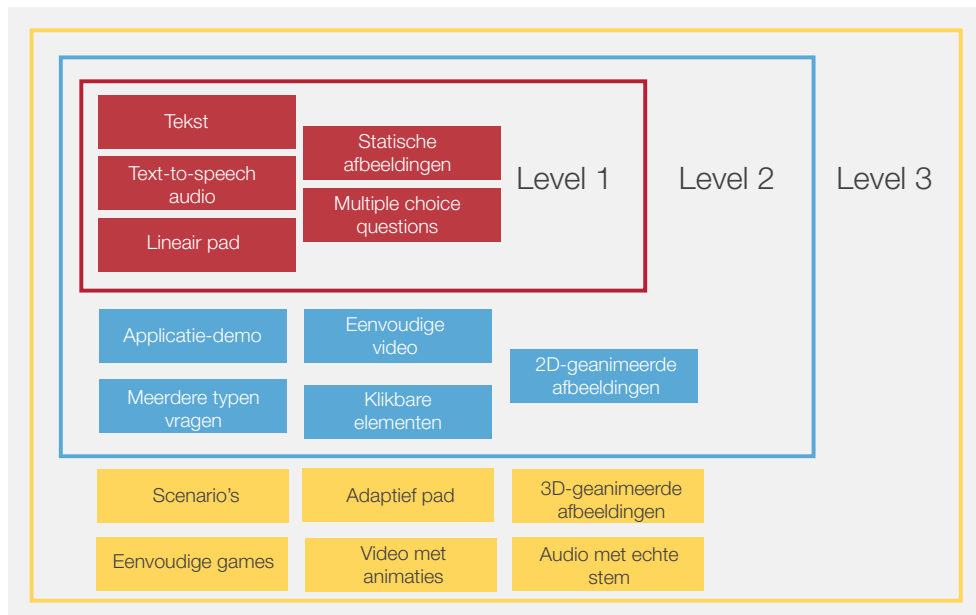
Tekst

Text-to-speech audio

Lineair pad

Statische afbeeldingen

Multiple choice questions

Level 1

Level 2

Level 3

Applicatie-demo

Eenvoudige video

Meerdere typen vragen

Klikbare elementen

2D-geanimeerde afbeeldingen

Scenario's

Adaptief pad

3D-geanimeerde afbeeldingen

Eenvoudige games

Video met animaties

Audio met echte stem